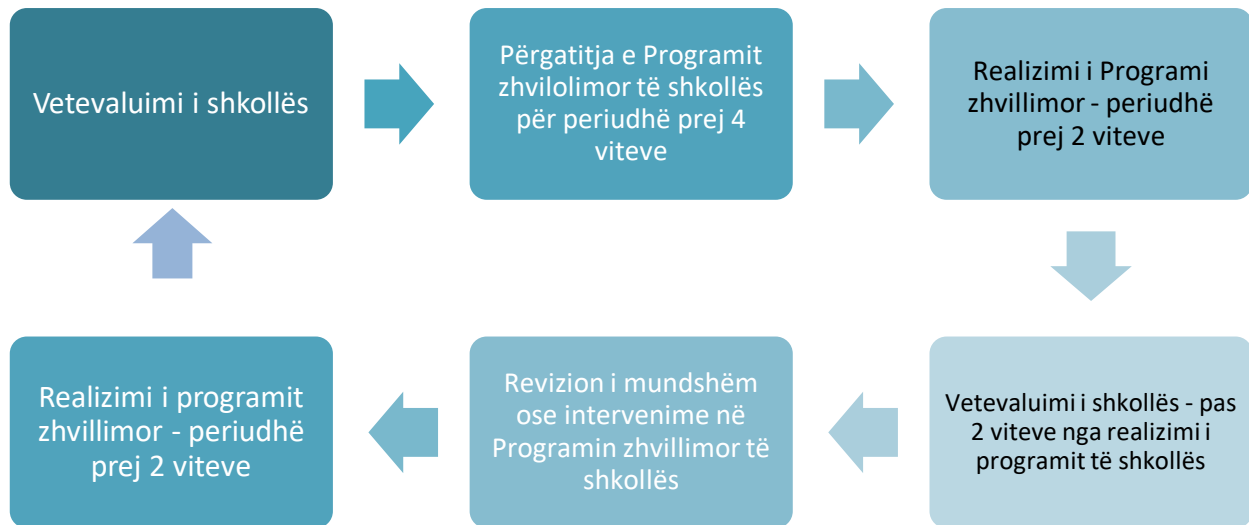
Vetevaluimi i shkollës

Përgatitja e Programit zhvilolimor të shkollës për periudhë prej 4 viteve

Realizimi i Programi zhvillimor - periudhë prej 2 viteve

Vetevaluimi i shkollës - pas 2 viteve nga realizimi i programit të shkollës

Revizion i mundshëm ose intervenime në Programin zhvillimor të shkollës

Realizimi i programit zhvillimor - periudhë prej 2 viteve